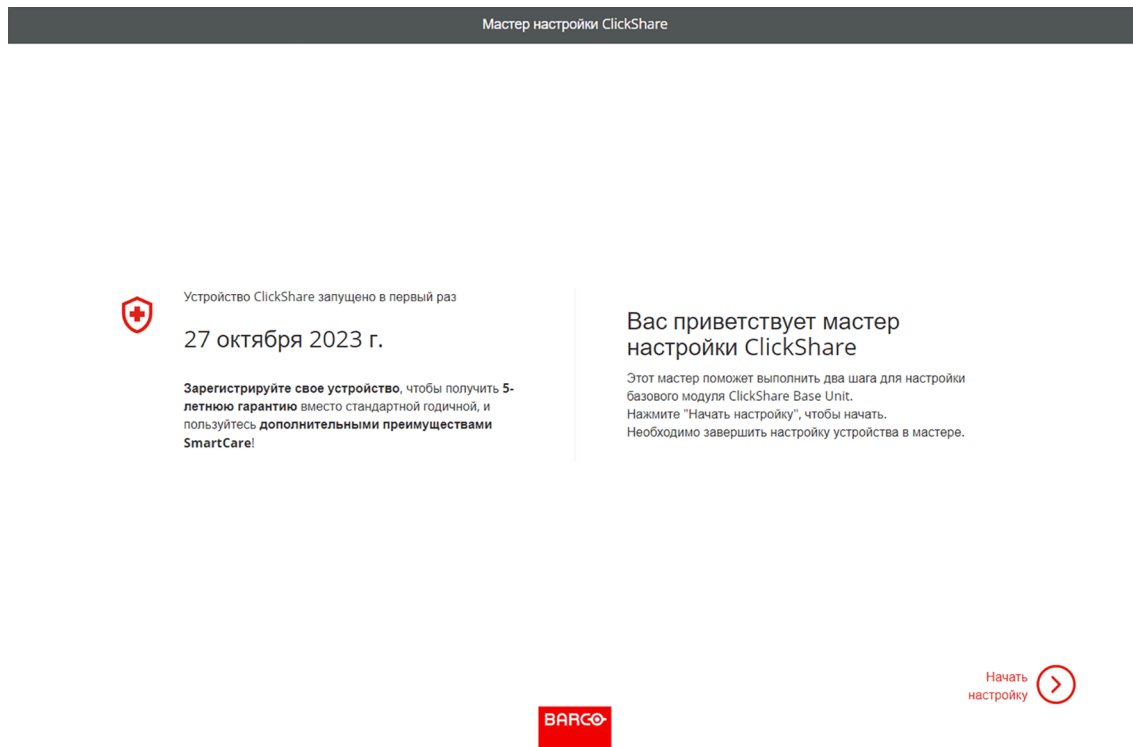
Мастер настройки ClickShare

Устройство ClickShare запущено в первый раз

27 октября 2023 г.

Зарегистрируйте свое устройство, чтобы получить 5-летнюю гарантию вместо стандартной годичной, и пользуйтесь дополнительными преимуществами SmartCare!

Вас приветствует мастер настройки ClickShare

Этот мастер поможет выполнить два шага для настройки базового модуля ClickShare Base Unit.
Нажмите "Начать настройку", чтобы начать.
Необходимо завершить настройку устройства в мастере.

Начать настройку

BARCO